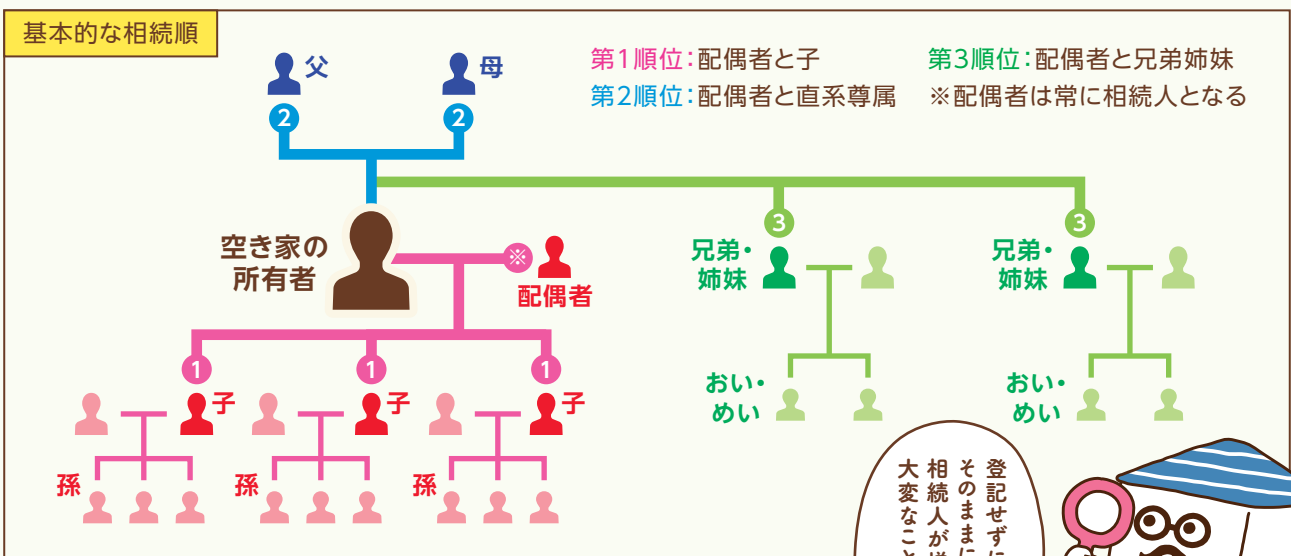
基本的な相続順

第1順位：配偶者と子
第2順位：配偶者と直系尊属
第3順位：配偶者と兄弟姉妹
※配偶者は常に相続人となる

父
母
2
2
空き家の所有者
※
配偶者
3
兄弟・姉妹
3
兄弟・姉妹
1
子
1
子
1
子
孫
孫
孫
おい・めい
おい・めい

登記せずに
そのままに
相続人が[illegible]
大変なこと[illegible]